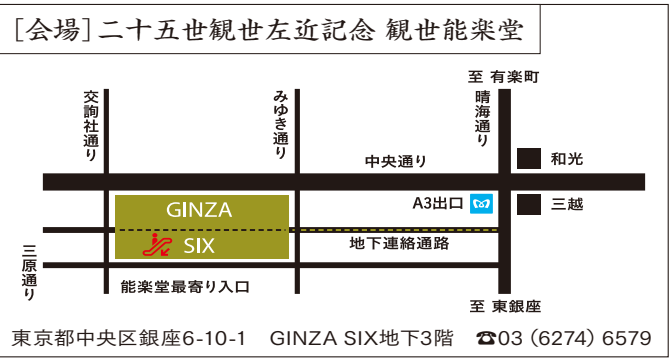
[会場] 二十五世観世左近記念 観世能楽堂

至 有楽町

交詢社通り

みゆき通り

晴海通り

中央通り

和光

GINZA SIX

A3出口

三越

地下連絡通路

三原通り

能楽堂最寄り入口

至 東銀座

東京都中央区銀座6-10-1 GINZA SIX地下3階 ☎03 (6274) 6579